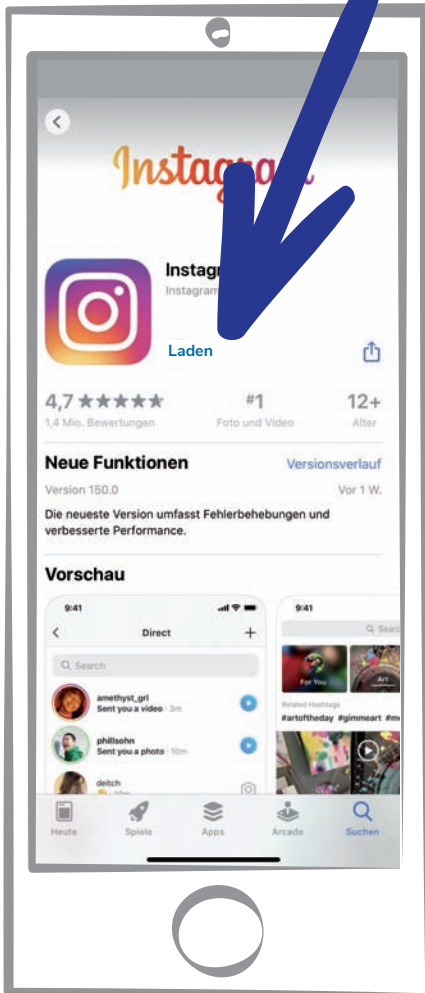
Instagra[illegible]

Instagr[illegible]
Instagram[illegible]

Laden

4,7 ★★★★★
1,4 Mio. Bewertungen

#1
Foto und Video

12+
Alter

Neue Funktionen

Versionsverlauf

Version 150.0

Vor 1 W.

Die neueste Version umfasst Fehlerbehebungen und verbesserte Performance.

Vorschau

9:41

Direct

Search

amethyst_grl
Sent you a video · 3m

phillsohn
Sent you a photo · 10m

deitch

9:41

Searc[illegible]

For You

Art

Related Hashtags
#artoftheday #gimmeart #m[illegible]

Heute

Spiele

Apps

Arcade

Suchen